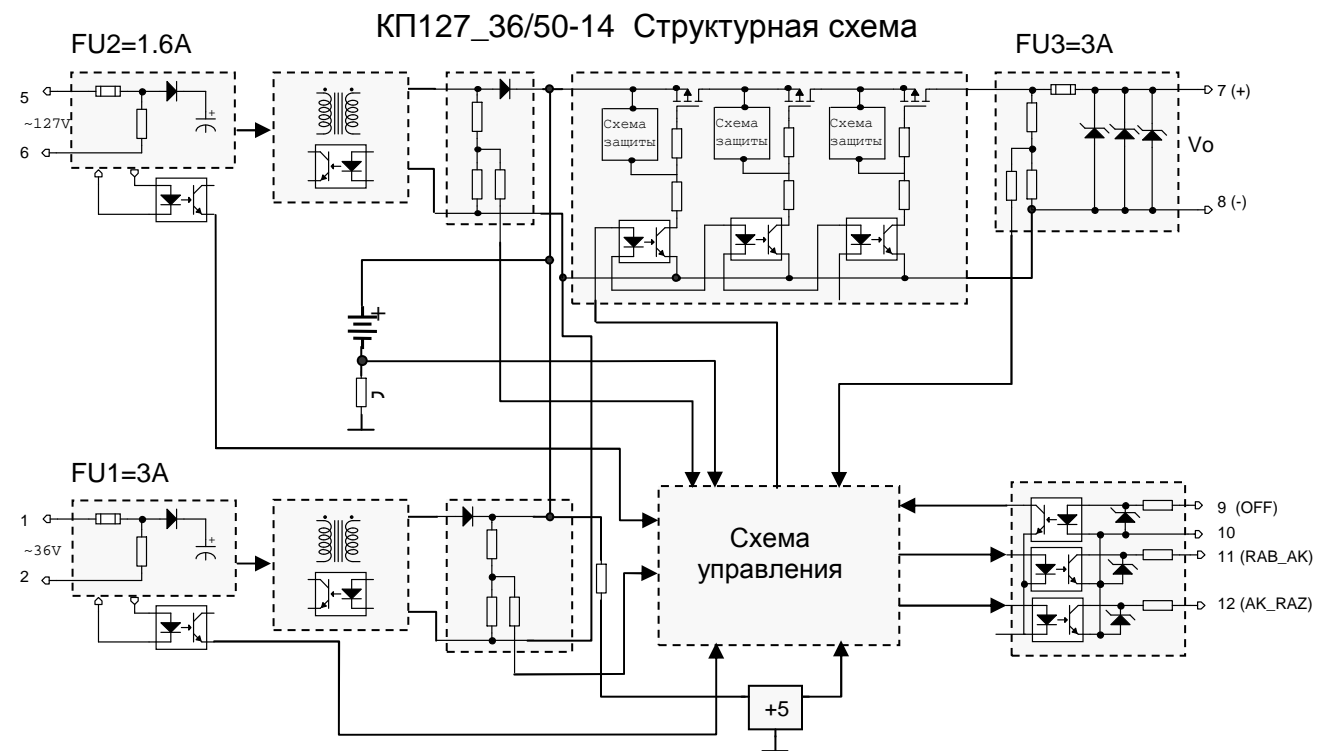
КП127_36/50-14 Структурная схема

FU2=1.6A

5

~127V

6

+

Схема защиты

Схема защиты

Схема защиты

FU3=3A

7 (+)

Vo

8 (-)

+

FU1=3A

1

~36V

2

+

Схема управления

9 (OFF)

10

11 (RAB_AK)

12 (AK_RAZ)

+5